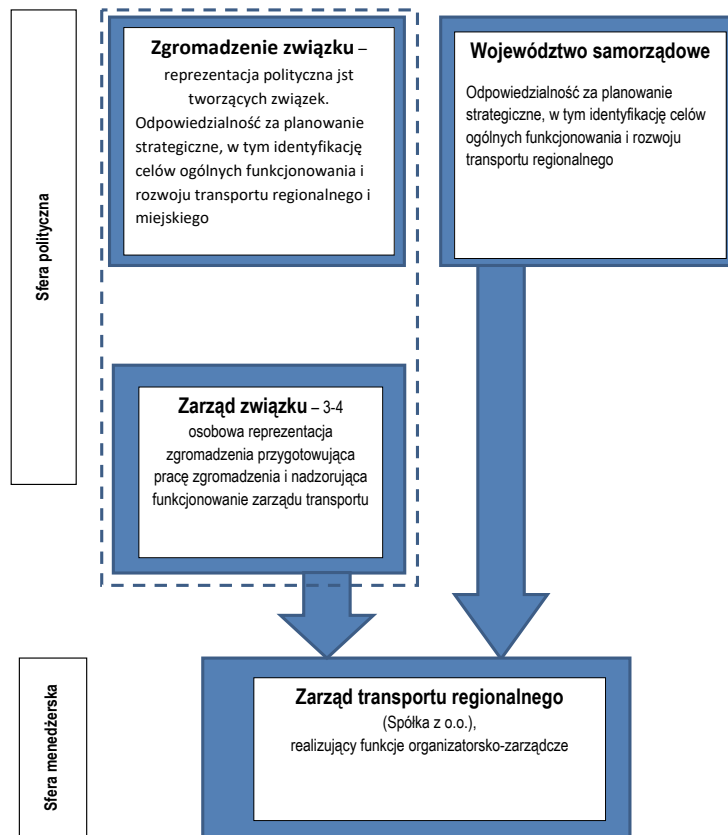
Sfera polityczna

Zgromadzenie związku – reprezentacja polityczna jst tworzących związek. Odpowiedzialność za planowanie strategiczne, w tym identyfikację celów ogólnych funkcjonowania i rozwoju transportu regionalnego i miejskiego

Województwo samorządowe

Odpowiedzialność za planowanie strategiczne, w tym identyfikację celów ogólnych funkcjonowania i rozwoju transportu regionalnego

Zarząd związku – 3-4 osobowa reprezentacja zgromadzenia przygotowująca pracę zgromadzenia i nadzorująca funkcjonowanie zarządu transportu

Sfera menedżerska

Zarząd transportu regionalnego (Spółka z o.o.), realizujący funkcje organizatorsko-zarządcze